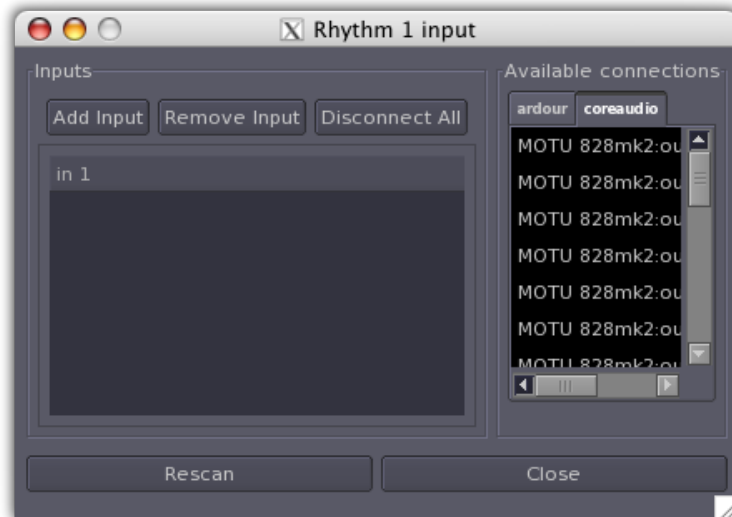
Rhythm 1 input

Inputs

Add Input
Remove Input
Disconnect All

in 1

Available connections

ardour
coreaudio

MOTU 828mk2:ou
MOTU 828mk2:ou
MOTU 828mk2:ou
MOTU 828mk2:ou
MOTU 828mk2:ou
MOTU 828mk2:ou
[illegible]

Rescan
Close